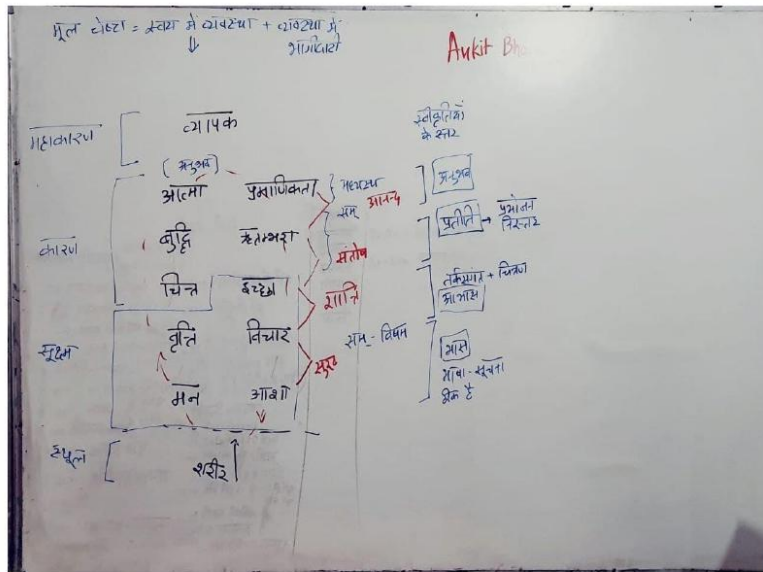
मूल चेष्टा = स्वयं में व्यवस्था + व्यवस्था में भागीदारी

Ankit Bh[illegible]

महाकारण [ व्यापक

(अनुभव)
आत्मा प्रमाणिकता

कारण
बुद्धि ऋतम्भरा

चित्त इच्छा

सूक्ष्म
वृत्ति विचार

मन आशा

स्थूल [ शरीर

मध्यस्थ
सम आनन्द

संतोष

शान्ति

सुख

सम - विषम

स्वीकृतियों के स्तर

अनुभव

प्रतीति → प्रमाणन विस्तार

तर्कसंगत + चिंतन
आभास

भास
भाषा - सूचना
ठीक है